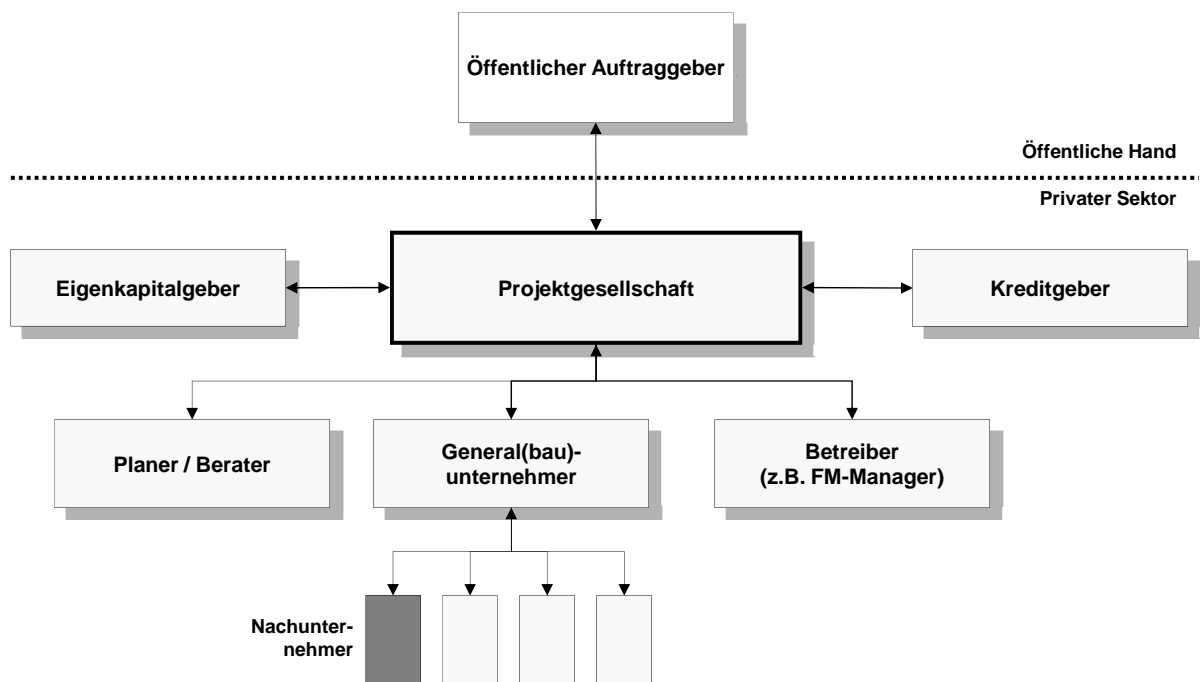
Öffentlicher Auftraggeber

Öffentliche Hand

Privater Sektor

Eigenkapitalgeber

Projektgesellschaft

Kreditgeber

Planer / Berater

General(bau)-unternehmer

Betreiber (z.B. FM-Manager)

Nachunternehmer